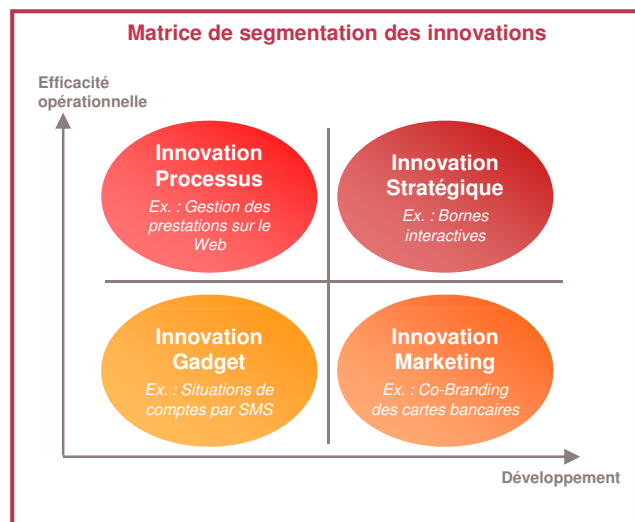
Matrice de segmentation des innovations

Efficacité opérationnelle

Innovation Processus
Ex. : Gestion des prestations sur le Web

Innovation Stratégique
Ex. : Bornes interactives

Innovation Gadget
Ex. : Situations de comptes par SMS

Innovation Marketing
Ex. : Co-Branding des cartes bancaires

Développement